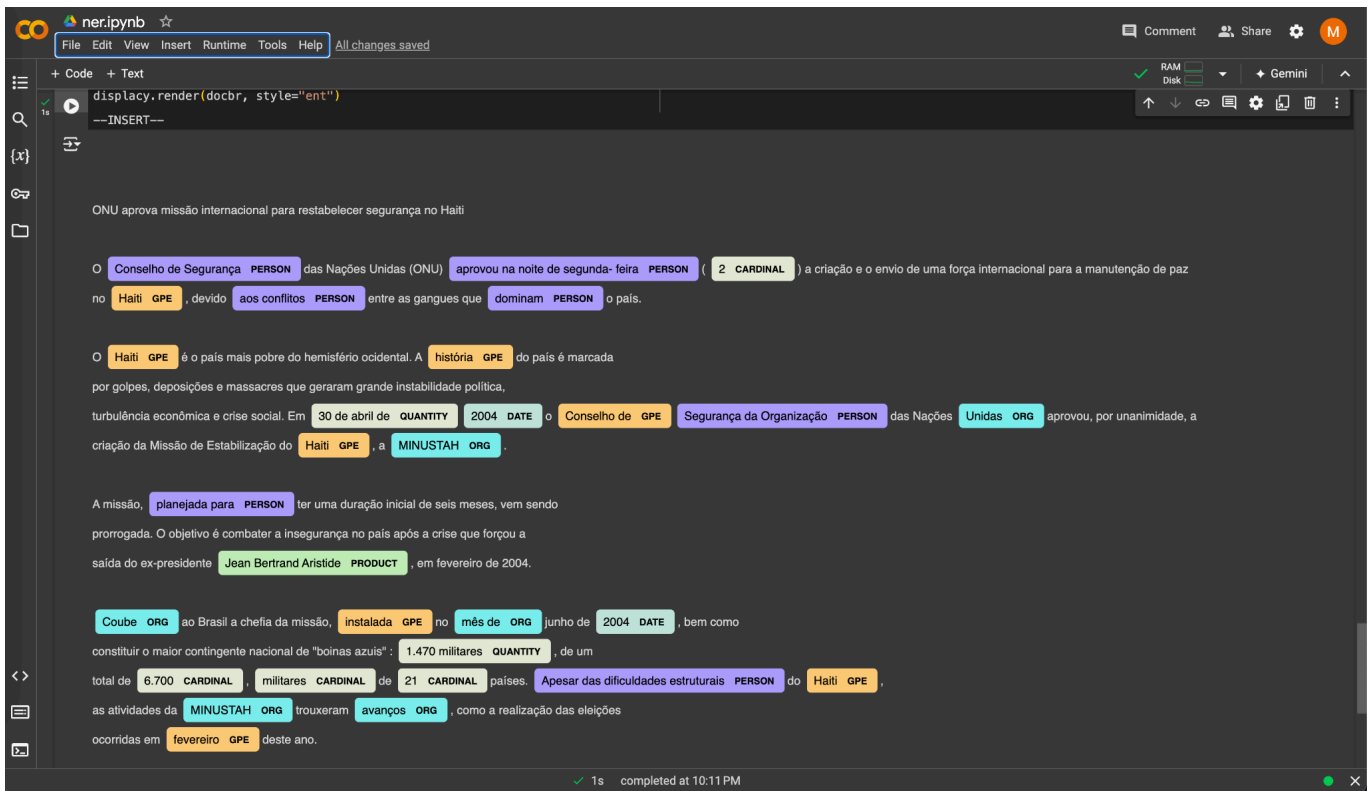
CO ner.ipynb ☆
File Edit View Insert Runtime Tools Help All changes saved

Comment Share M

+ Code + Text

RAM Disk ✦ Gemini

1s
displacy.render(docbr, style="ent")
--INSERT--

ONU aprova missão internacional para restabelecer segurança no Haiti

O Conselho de Segurança PERSON das Nações Unidas (ONU) aprovou na noite de segunda- feira PERSON ( 2 CARDINAL ) a criação e o envio de uma força internacional para a manutenção de paz no Haiti GPE , devido aos conflitos PERSON entre as gangues que dominam PERSON o país.

O Haiti GPE é o país mais pobre do hemisfério ocidental. A história GPE do país é marcada por golpes, deposições e massacres que geraram grande instabilidade política, turbulência econômica e crise social. Em 30 de abril de QUANTITY 2004 DATE o Conselho de GPE Segurança da Organização PERSON das Nações Unidas ORG aprovou, por unanimidade, a criação da Missão de Estabilização do Haiti GPE , a MINUSTAH ORG .

A missão, planejada para PERSON ter uma duração inicial de seis meses, vem sendo prorrogada. O objetivo é combater a insegurança no país após a crise que forçou a saída do ex-presidente Jean Bertrand Aristide PRODUCT , em fevereiro de 2004.

Coube ORG ao Brasil a chefia da missão, instalada GPE no mês de ORG junho de 2004 DATE , bem como constituir o maior contingente nacional de "boinas azuis" : 1.470 militares QUANTITY , de um total de 6.700 CARDINAL , militares CARDINAL de 21 CARDINAL países. Apesar das dificuldades estruturais PERSON do Haiti GPE , as atividades da MINUSTAH ORG trouxeram avanços ORG , como a realização das eleições ocorridas em fevereiro GPE deste ano.

✓ 1s completed at 10:11 PM